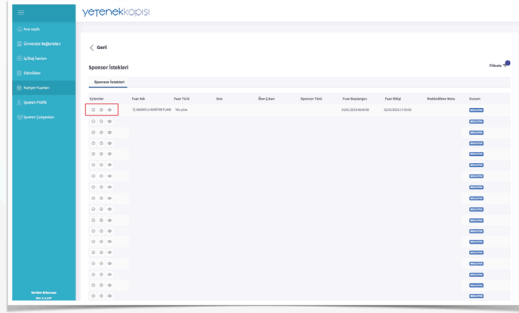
yetenekkapisi

Ana sayfa
Üniversite Bağlantıları
İş İlanı Yarışları
Etkinlikler
Kariyer Fuarları
Sponsor Profili
Sponsor Çalışanları

Geri

Sponsor İstekleri

Filtrele

Sponsor İstekleri

| İşlemler | Fuar Adı | Fuar Türü | Süre | Ülke-Şehir | Sponsor Türü | Fuar Başlangıç | Fuar Bitişi | Reddedilme Notu | Durum |
|---|---|---|---|---|---|---|---|---|---|
| | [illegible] | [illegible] | | | | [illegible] | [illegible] | | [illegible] |